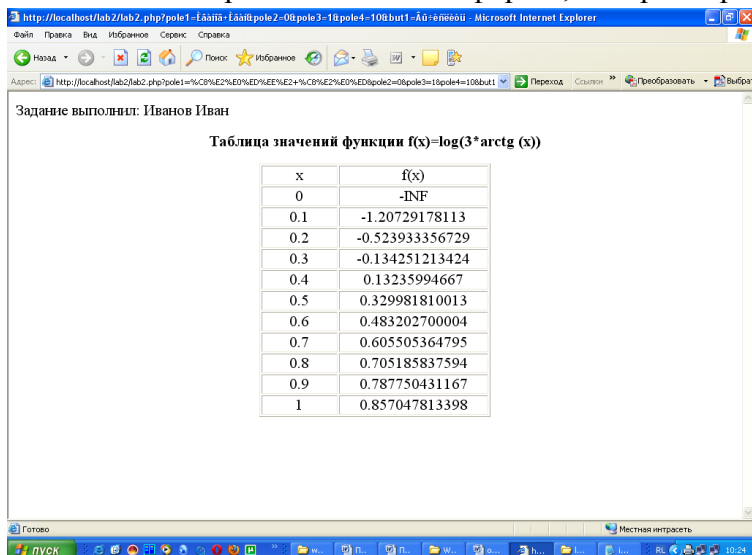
http://localhost/lab2/lab2.php?pole1=Èâàíîâ+Èâàí&pole2=0&pole3=1&pole4=10&but1=Âû÷èñëèòü - Microsoft Internet Explorer

Файл Правка Вид Избранное Сервис Справка

Назад Поиск Избранное

Адрес: http://localhost/lab2/lab2.php?pole1=%C8%E2%E0%ED%EE%E2+%C8%E2%E0%ED&pole2=0&pole3=1&pole4=10&but1 Переход Ссылки Преобразовать Выбрать

Задание выполнил: Иванов Иван

Таблица значений функции f(x)=log(3*arctg (x))

| x | f(x) |
|---|---|
| 0 | -INF |
| 0.1 | -1.20729178113 |
| 0.2 | -0.523933356729 |
| 0.3 | -0.134251213424 |
| 0.4 | 0.13235994667 |
| 0.5 | 0.329981810013 |
| 0.6 | 0.483202700004 |
| 0.7 | 0.605505364795 |
| 0.8 | 0.705185837594 |
| 0.9 | 0.787750431167 |
| 1 | 0.857047813398 |

Готово

Местная интрасеть

пуск

10:24